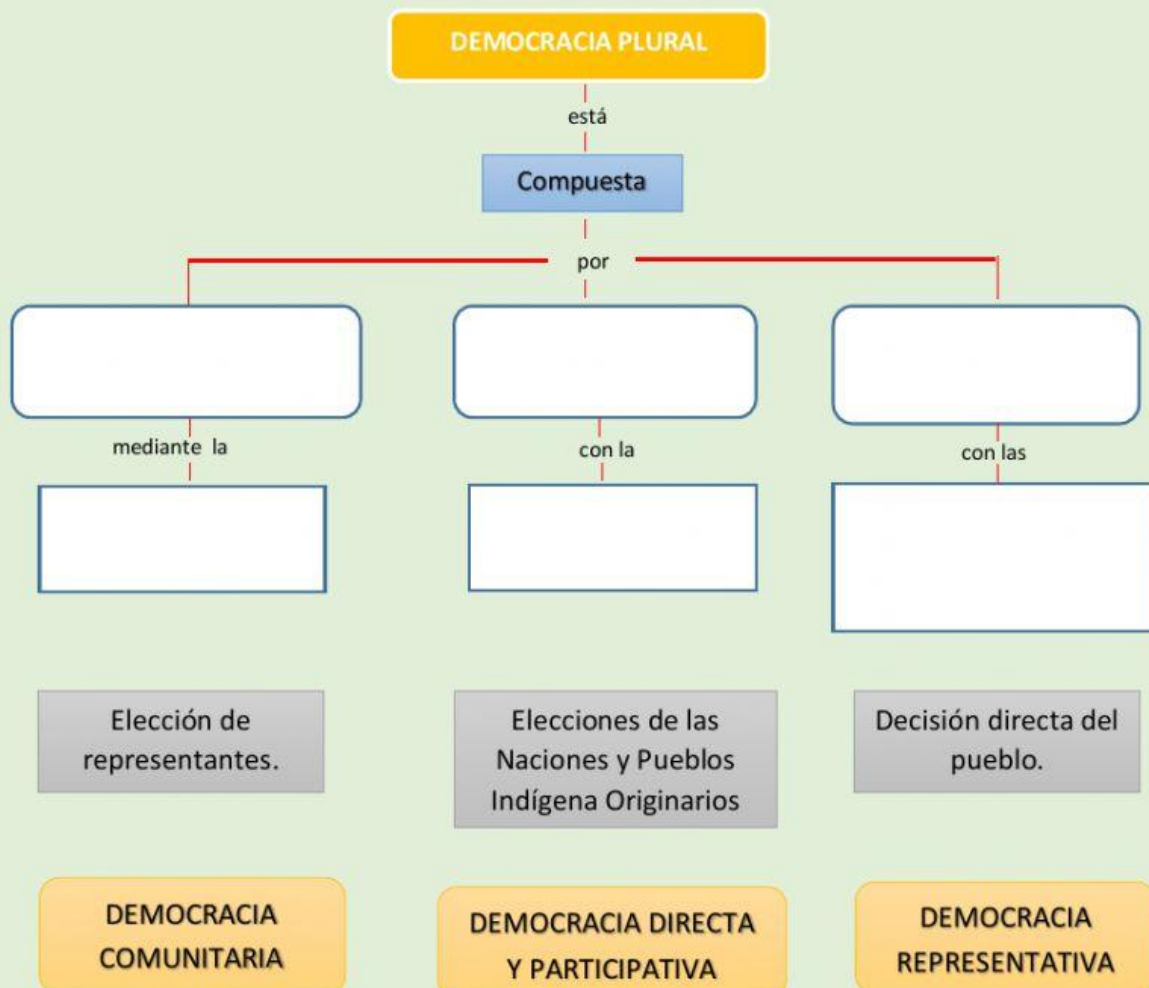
DEMOCRACIA PLURAL

está

Compuesta

por

mediante la

con la

con las

Elección de representantes.

Elecciones de las Naciones y Pueblos Indígena Originarios

Decisión directa del pueblo.

DEMOCRACIA COMUNITARIA

DEMOCRACIA DIRECTA Y PARTICIPATIVA

DEMOCRACIA REPRESENTATIVA